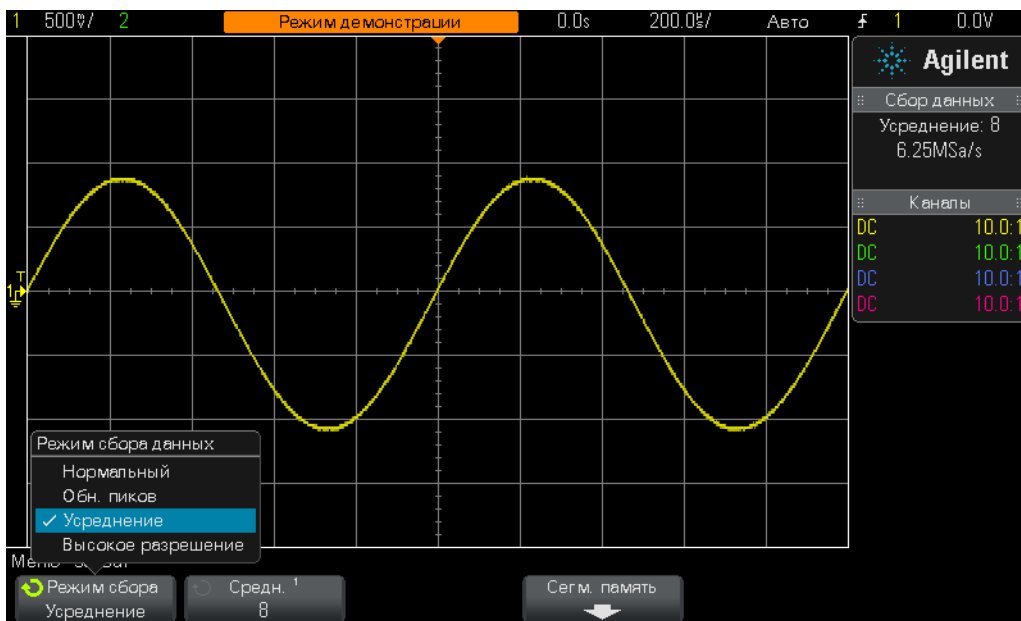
1 500mV/ 2 Режим демонстрации 0.0s 200.0µs/ Авто 1 0.0V

Agilent

Сбор данных
Усреднение: 8
6.25MSa/s

Каналы
DC 10.0:1
DC 10.0:1
DC 10.0:1
DC 10.0:1

T
1

Режим сбора данных
Нормальный
Обн. пиков
✓ Усреднение
Высокое разрешение

Меню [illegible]

Режим сбора
Усреднение

Средн. 1
8

Сегм. память